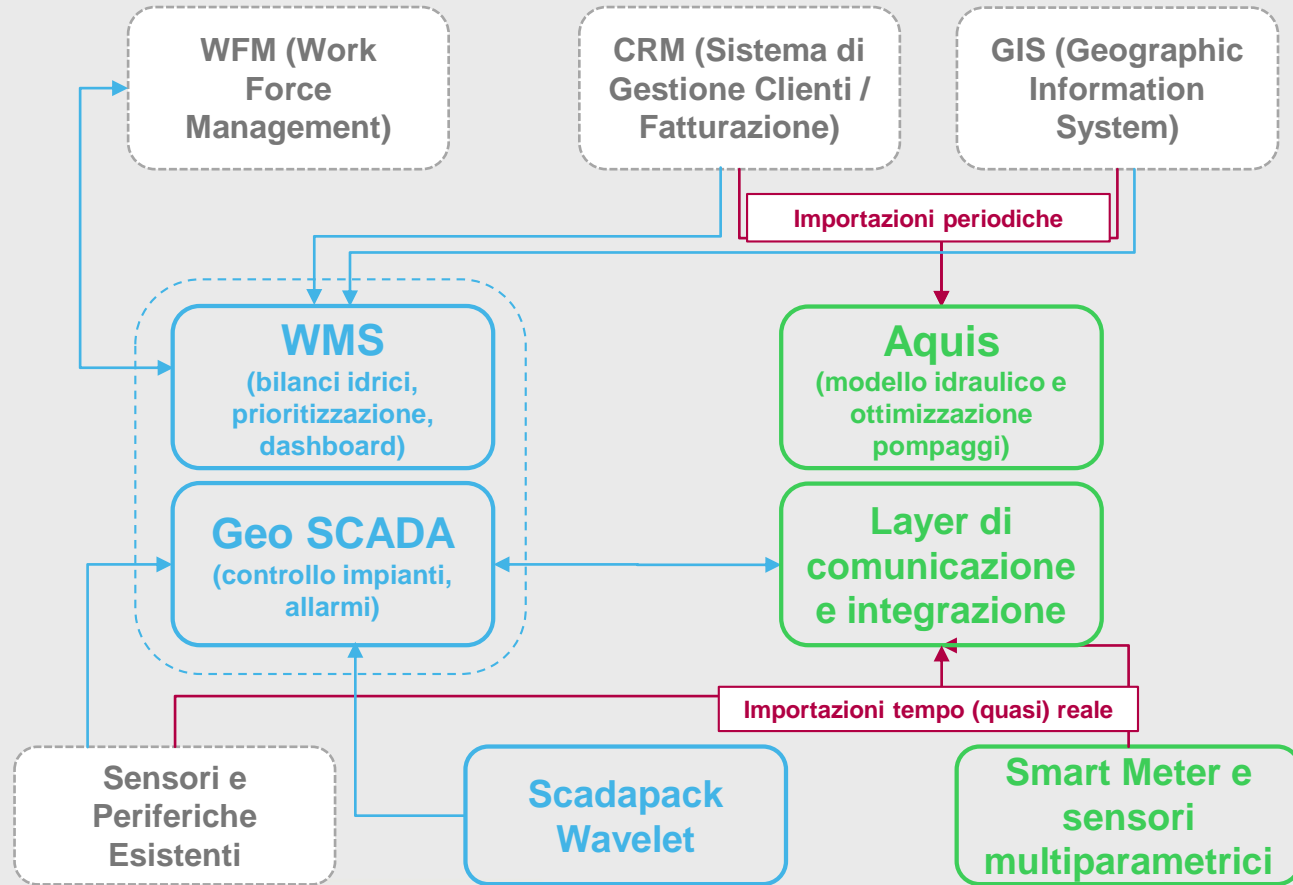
WFM (Work Force Management)

CRM (Sistema di Gestione Clienti / Fatturazione)

GIS (Geographic Information System)

Importazioni periodiche

WMS
(bilanci idrici, prioritizzazione, dashboard)

Aquis
(modello idraulico e ottimizzazione pompaggi)

Geo SCADA
(controllo impianti, allarmi)

Layer di comunicazione e integrazione

Importazioni tempo (quasi) reale

Sensori e Periferiche Esistenti

Scadapack Wavelet

Smart Meter e sensori multiparametrici